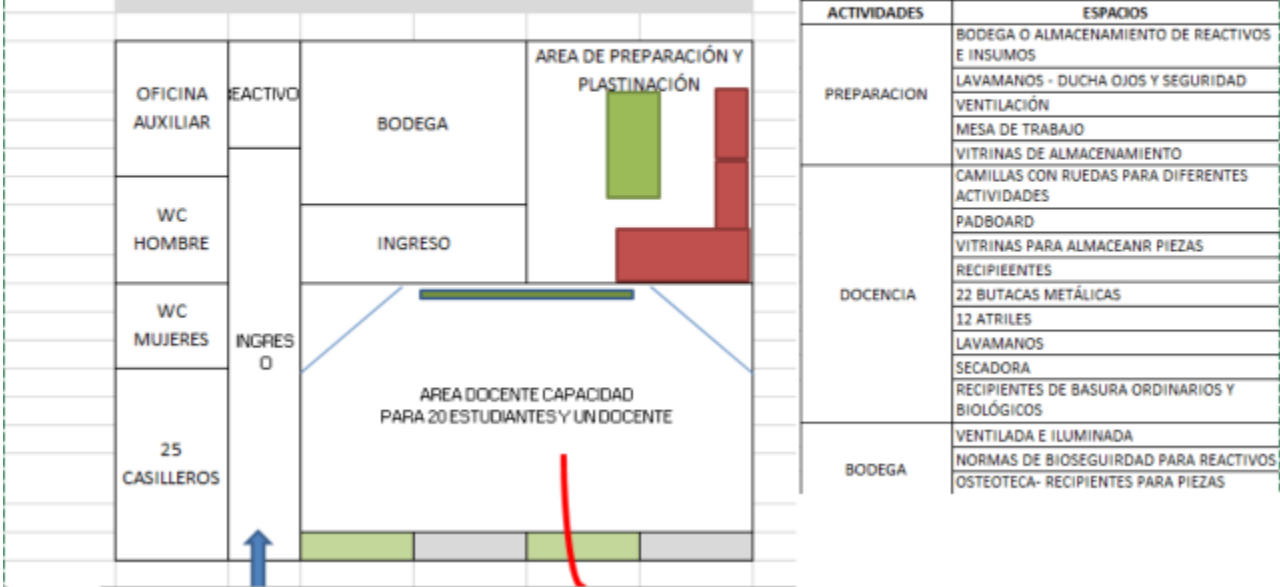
OFICINA AUXILIAR

REACTIVO

BODEGA

AREA DE PREPARACIÓN Y PLASTINACIÓN

WC HOMBRE

INGRESO

WC MUJERES

INGRESO

AREA DOCENTE CAPACIDAD PARA 20 ESTUDIANTES Y UN DOCENTE

25 CASILLEROS

| ACTIVIDADES | ESPACIOS |
|---|---|
| PREPARACION | BODEGA O ALMACENAMIENTO DE REACTIVOS E INSUMOS |
| | LAVAMANOS - DUCHA OJOS Y SEGURIDAD |
| | VENTILACIÓN |
| | MESA DE TRABAJO |
| | VITRINAS DE ALMACENAMIENTO |
| DOCENCIA | CAMILLAS CON RUEDAS PARA DIFERENTES ACTIVIDADES |
| | PADBOARD |
| | VITRINAS PARA ALMACEANR PIEZAS |
| | RECIPIEENTES |
| | 22 BUTACAS METÁLICAS |
| | 12 ATRILES |
| | LAVAMANOS |
| | SECADORA |
| | RECIPIENTES DE BASURA ORDINARIOS Y BIOLÓGICOS |
| BODEGA | VENTILADA E ILUMINADA |
| | NORMAS DE BIOSEGUIRDAD PARA REACTIVOS |
| | OSTEOTECA- RECIPIENTES PARA PIEZAS |